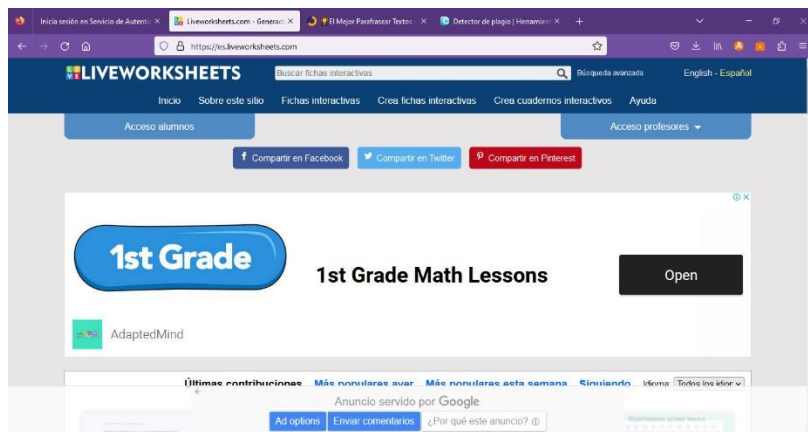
Inicia sesión en Servicio de Autentic ×
Liveworksheets.com - Generad ×
El Mejor Parafrasear Textos ×
Detector de plagio | Herramien ×
+

https://es.liveworksheets.com

LIVEWORKSHEETS
Buscar fichas interactivas
Búsqueda avanzada
English - Español

Inicio
Sobre este sitio
Fichas interactivas
Crea fichas interactivas
Crea cuadernos interactivos
Ayuda

Acceso alumnos
Acceso profesores

Compartir en Facebook
Compartir en Twitter
Compartir en Pinterest

1st Grade
1st Grade Math Lessons
Open
AdaptedMind

Últimas contribuciones
Más populares ayer
Más populares esta semana
Siguiendo
Idioma:
Todos los idior

Anuncio servido por Google
Ad options
Enviar comentarios
¿Por qué este anuncio?